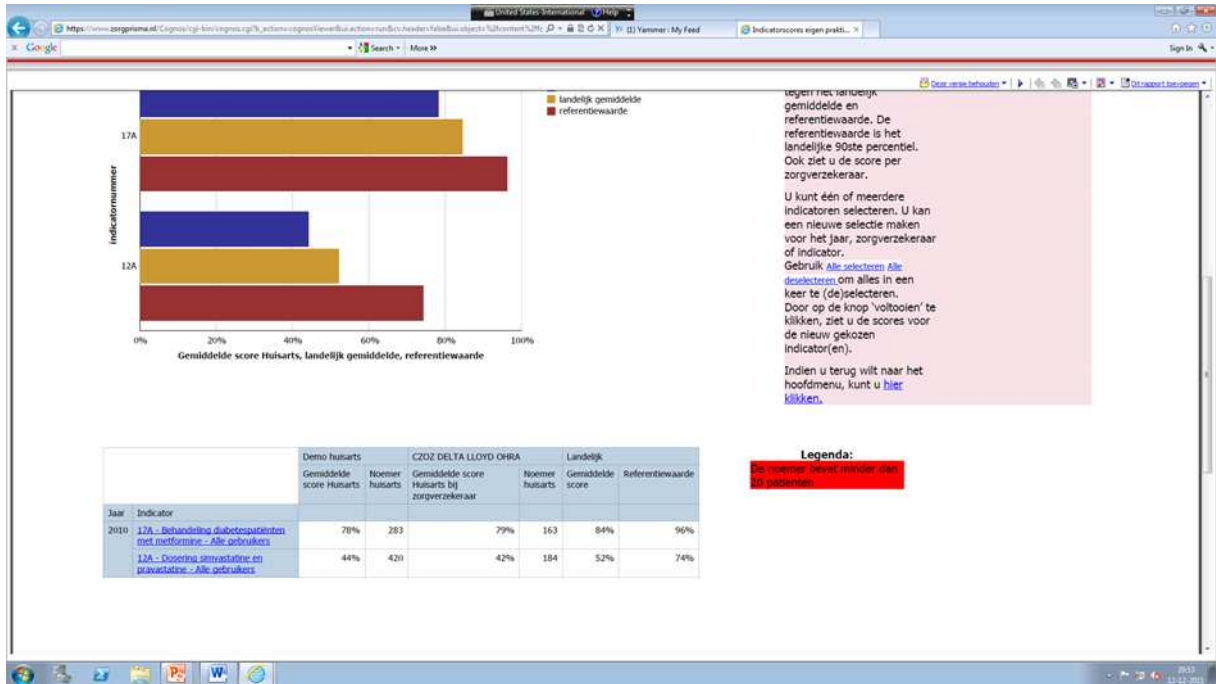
United States-International Help

https://www.zorgprisma.nl/Cognos/cgi-bin/cognos.cgi?b_action=cognosViewer&ui.action=run&cv.header=false&ui.object=%2fcontent%2fc

(1) Yammer : My Feed

Indicatorscores eigen prakti...

Google

Search · More »

Sign In

Deze versie behouden · Dit rapport toevoegen

landelijk gemiddelde

referentiewaarde

17A

12A

Indicatornummer

0% 20% 40% 60% 80% 100%

Gemiddelde score Huisarts, landelijk gemiddelde, referentiewaarde

tegen het landelijk gemiddelde en referentiewaarde. De referentiewaarde is het landelijke 90ste percentiel. Ook ziet u de score per zorgverzekeraar.

U kunt één of meerdere indicatoren selecteren. U kan een nieuwe selectie maken voor het jaar, zorgverzekeraar of indicator. Gebruik Alle selecteren Alle deselecteren om alles in een keer te (de)selecteren. Door op de knop 'voltooien' te klikken, ziet u de scores voor de nieuw gekozen indicator(en).

Indien u terug wilt naar het hoofdmenu, kunt u hier klikken.

| | | Demo huisarts | | CZOZ DELTA LLOYD OHRA | | Landelijk | |
|---|---|---|---|---|---|---|---|
| | | Gemiddelde score Huisarts | Noemer huisarts | Gemiddelde score Huisarts bij zorgverzekeraar | Noemer huisarts | Gemiddelde score | Referentiewaarde |
| Jaar | Indicator | | | | | | |
| 2010 | 17A - Behandeling diabetespatiënten met metformine - Alle gebruikers | 78% | 283 | 79% | 163 | 84% | 96% |
| | 12A - Dosering simvastatine en pravastatine - Alle gebruikers | 44% | 420 | 42% | 184 | 52% | 74% |

Legenda:

De noemer bevat minder dan 20 patienten

20:53
12-12-2011